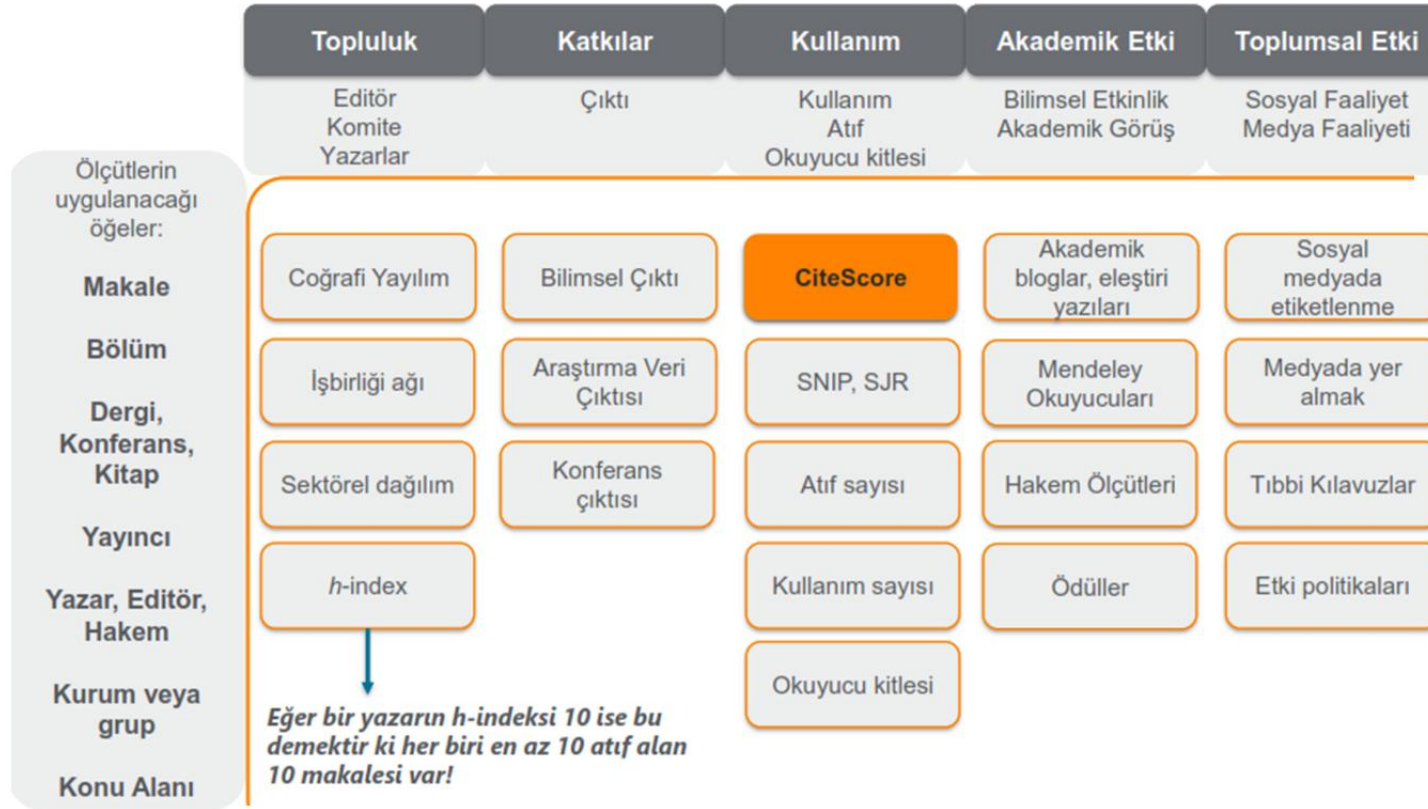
| Topluluk | Katkılar | Kullanım | Akademik Etki | Toplumsal Etki |
|---|---|---|---|---|
| Editör Komite Yazarlar | Çıktı | Kullanım Atıf Okuyucu kitlesi | Bilimsel Etkinlik Akademik Görüş | Sosyal Faaliyet Medya Faaliyeti |
| Coğrafi Yayılım | Bilimsel Çıktı | CiteScore | Akademik bloglar, eleştiri yazıları | Sosyal medyada etiketlenme |
| İşbirliği ağı | Araştırma Veri Çıktısı | SNIP, SJR | Mendeley Okuyucuları | Medyada yer almak |
| Sektörel dağılım | Konferans çıktısı | Atıf sayısı | Hakem Ölçütleri | Tıbbi Kılavuzlar |
| *h*-index | | Kullanım sayısı | Ödüller | Etki politikaları |
| | | Okuyucu kitlesi | | |

Ölçütlerin uygulanacağı öğeler:

Makale

Bölüm

Dergi, Konferans, Kitap

Yayıncı

Yazar, Editör, Hakem

Kurum veya grup

Konu Alanı

Eğer bir yazarın h-indeksi 10 ise bu demektir ki her biri en az 10 atıf alan 10 makalesi var!